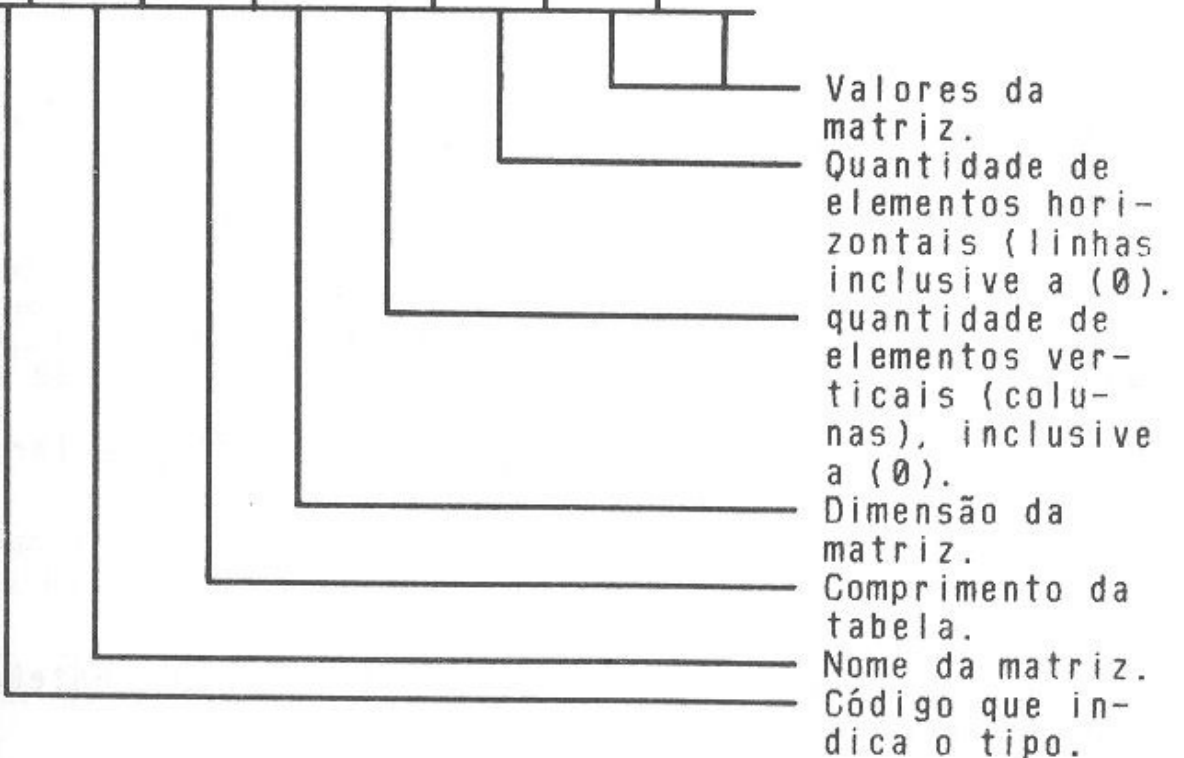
Valores da matriz.

Quantidade de elementos horizontais (linhas inclusive a (0).

quantidade de elementos verticais (colunas), inclusive a (0).

Dimensão da matriz.

Comprimento da tabela.

Nome da matriz.

Código que indica o tipo.